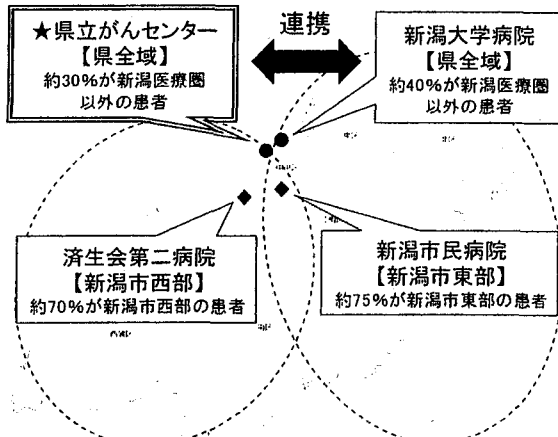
★県立がんセンター
【県全域】
約30%が新潟医療圏以外の患者

連携

新潟大学病院
【県全域】
約40%が新潟医療圏以外の患者

済生会第二病院
【新潟市西部】
約70%が新潟市西部の患者

新潟市民病院
【新潟市東部】
約75%が新潟市東部の患者